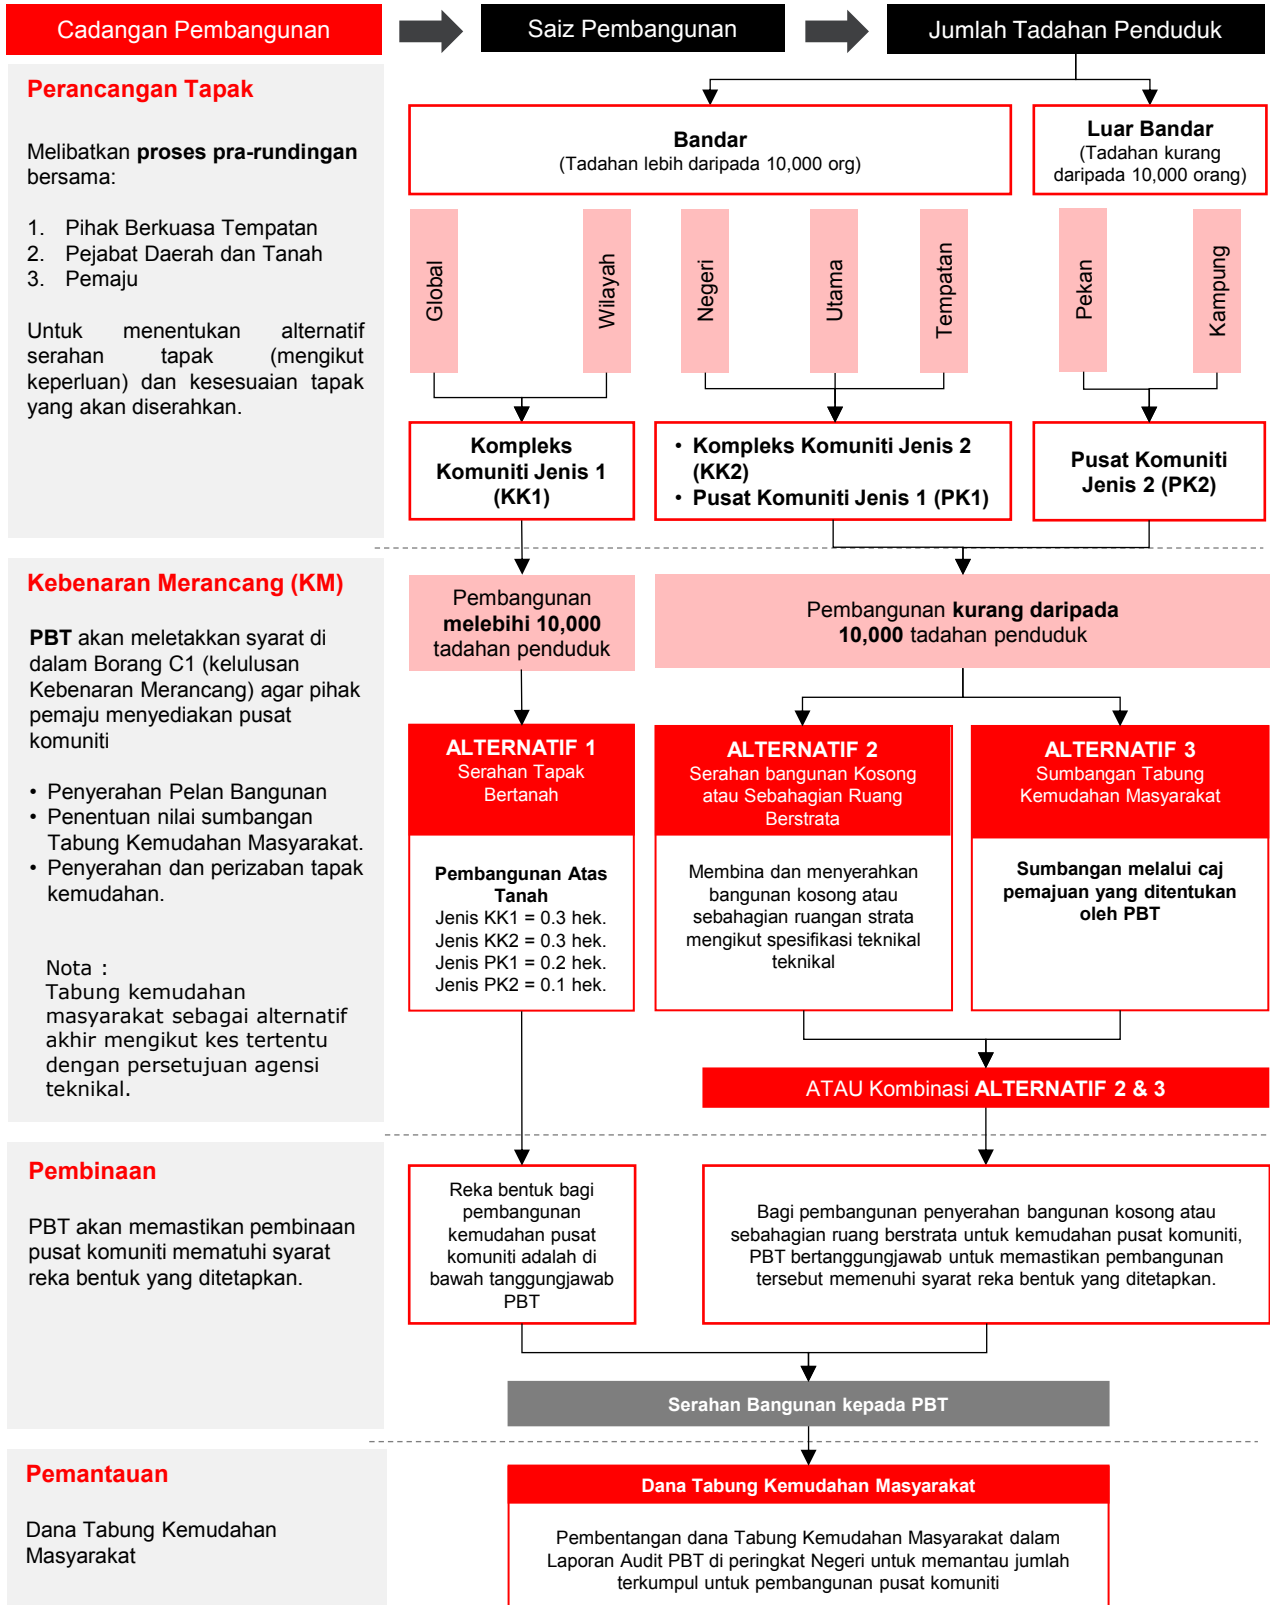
Cadangan Pembangunan

Saiz Pembangunan

Jumlah Tadahan Penduduk

Perancangan Tapak

Melibatkan **proses pra-rundingan** bersama:

1. Pihak Berkuasa Tempatan
2. Pejabat Daerah dan Tanah
3. Pemaju

Untuk menentukan alternatif serahan tapak (mengikut keperluan) dan kesesuaian tapak yang akan diserahkan.

**Bandar**
(Tadahan lebih daripada 10,000 org)

**Luar Bandar**
(Tadahan kurang daripada 10,000 orang)

Global

Wilayah

Negeri

Utama

Tempatan

Pekan

Kampung

**Kompleks Komuniti Jenis 1 (KK1)**

• **Kompleks Komuniti Jenis 2 (KK2)**
• **Pusat Komuniti Jenis 1 (PK1)**

**Pusat Komuniti Jenis 2 (PK2)**

Kebenaran Merancang (KM)

**PBT** akan meletakkan syarat di dalam Borang C1 (kelulusan Kebenaran Merancang) agar pihak pemaju menyediakan pusat komuniti

• Penyerahan Pelan Bangunan
• Penentuan nilai sumbangan Tabung Kemudahan Masyarakat.
• Penyerahan dan perizaban tapak kemudahan.

Nota :
Tabung kemudahan masyarakat sebagai alternatif akhir mengikut kes tertentu dengan persetujuan agensi teknikal.

Pembangunan **melebihi 10,000** tadahan penduduk

Pembangunan **kurang daripada 10,000** tadahan penduduk

**ALTERNATIF 1**
Serahan Tapak Bertanah

**ALTERNATIF 2**
Serahan bangunan Kosong atau Sebahagian Ruang Berstrata

**ALTERNATIF 3**
Sumbangan Tabung Kemudahan Masyarakat

**Pembangunan Atas Tanah**
Jenis KK1 = 0.3 hek.
Jenis KK2 = 0.3 hek.
Jenis PK1 = 0.2 hek.
Jenis PK2 = 0.1 hek.

Membina dan menyerahkan bangunan kosong atau sebahagian ruangan strata mengikut spesifikasi teknikal teknikal

**Sumbangan melalui caj pemajuan yang ditentukan oleh PBT**

ATAU Kombinasi **ALTERNATIF 2 & 3**

Pembinaan

PBT akan memastikan pembinaan pusat komuniti mematuhi syarat reka bentuk yang ditetapkan.

Reka bentuk bagi pembangunan kemudahan pusat komuniti adalah di bawah tanggungjawab PBT

Bagi pembangunan penyerahan bangunan kosong atau sebahagian ruang berstrata untuk kemudahan pusat komuniti, PBT bertanggungjawab untuk memastikan pembangunan tersebut memenuhi syarat reka bentuk yang ditetapkan.

**Serahan Bangunan kepada PBT**

Pemantauan

Dana Tabung Kemudahan Masyarakat

**Dana Tabung Kemudahan Masyarakat**

Pembentangan dana Tabung Kemudahan Masyarakat dalam Laporan Audit PBT di peringkat Negeri untuk memantau jumlah terkumpul untuk pembangunan pusat komuniti